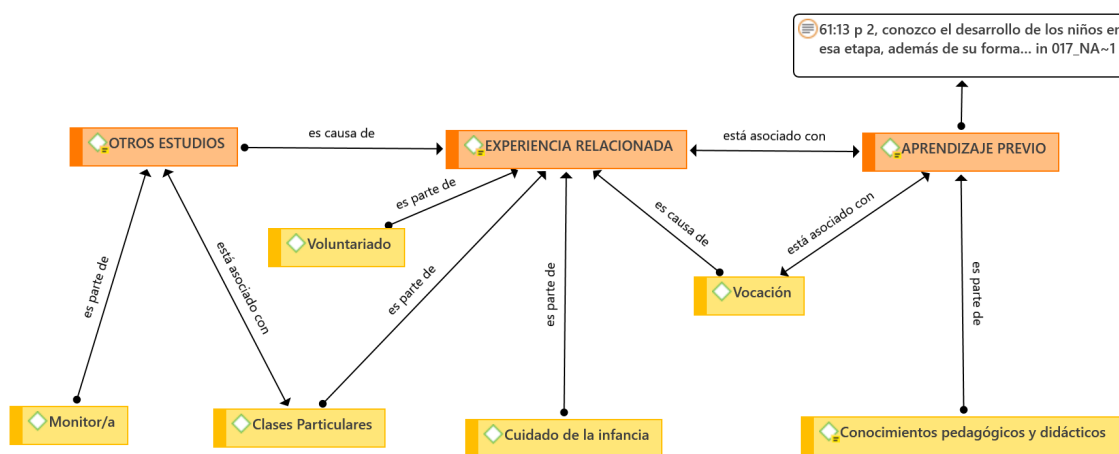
61:13 p 2, conozco el desarrollo de los niños en esa etapa, además de su forma... in 017_NA~1

OTROS ESTUDIOS

es causa de

EXPERIENCIA RELACIONADA

está asociado con

APRENDIZAJE PREVIO

es parte de

Voluntariado

es causa de

está asociado con

es parte de

está asociado con

es parte de

Vocación

es parte de

es parte de

es parte de

Monitor/a

Clases Particulares

Cuidado de la infancia

Conocimientos pedagógicos y didácticos